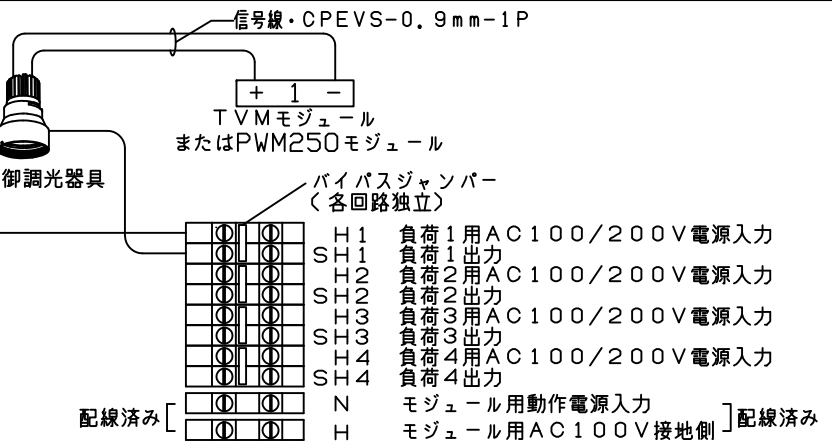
信号線・CPEVS-0.9mm-1P

+ 1 −

TVMモジュール
またはPWM250モジュール

御調光器具

バイパスジャンパー
(各回路独立)

H1 負荷1用AC100/200V電源入力
SH1 負荷1出力
H2 負荷2用AC100/200V電源入力
SH2 負荷2出力
H3 負荷3用AC100/200V電源入力
SH3 負荷3出力
H4 負荷4用AC100/200V電源入力
SH4 負荷4出力

配線済み
N モジュール用動作電源入力
H モジュール用AC100V接地側
配線済み